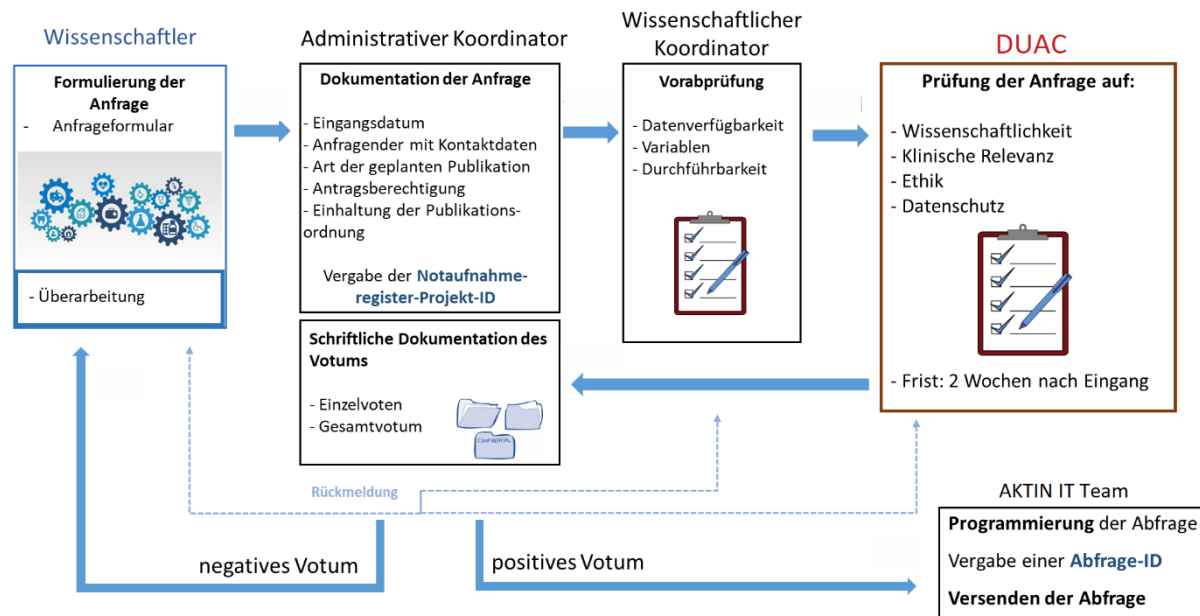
Wissenschaftler

Formulierung der Anfrage
- Anfrageformular

- Überarbeitung

Administrativer Koordinator

Dokumentation der Anfrage

- Eingangsdatum
- Anfragender mit Kontaktdaten
- Art der geplanten Publikation
- Antragsberechtigung
- Einhaltung der Publikationsordnung

Vergabe der Notaufnahmeregister-Projekt-ID

Schriftliche Dokumentation des Votums

- Einzelvoten
- Gesamtvotum

CONFIDENTIAL

Wissenschaftlicher Koordinator

Vorabprüfung

- Datenverfügbarkeit
- Variablen
- Durchführbarkeit

DUAC

Prüfung der Anfrage auf:

- Wissenschaftlichkeit
- Klinische Relevanz
- Ethik
- Datenschutz

- Frist: 2 Wochen nach Eingang

Rückmeldung

negatives Votum

positives Votum

AKTIN IT Team

Programmierung der Abfrage

Vergabe einer Abfrage-ID

Versenden der Abfrage